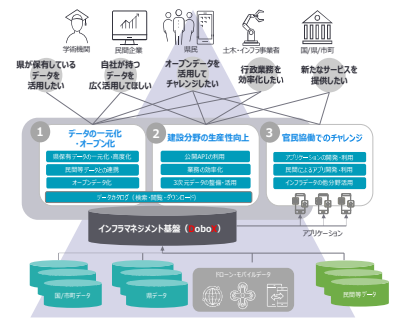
学術機関

民間企業

県民

土木・インフラ事業者

国/県/市町

県が保有しているデータを活用したい

自社が持つデータを広く活用してほしい

オープンデータを活用してチャレンジしたい

行政業務を効率化したい

新たなサービスを提供したい

1 データの一元化・オープン化

県保有データの一元化・高度化

民間等データの連携

オープンデータ化

2 建設分野の生産性向上

公開APIの利用

業務の効率化

3次元データの整備・活用

3 官民協働でのチャレンジ

アプリケーションの開発・利用

民間によるアプリ開発・利用

インフラデータの他分野活用

データカタログ（検索・閲覧・ダウンロード）

アプリケーション

インフラマネジメント基盤（Kobo）

国/市町データ

県データ

ドローン・モバイルデータ

民間等データ